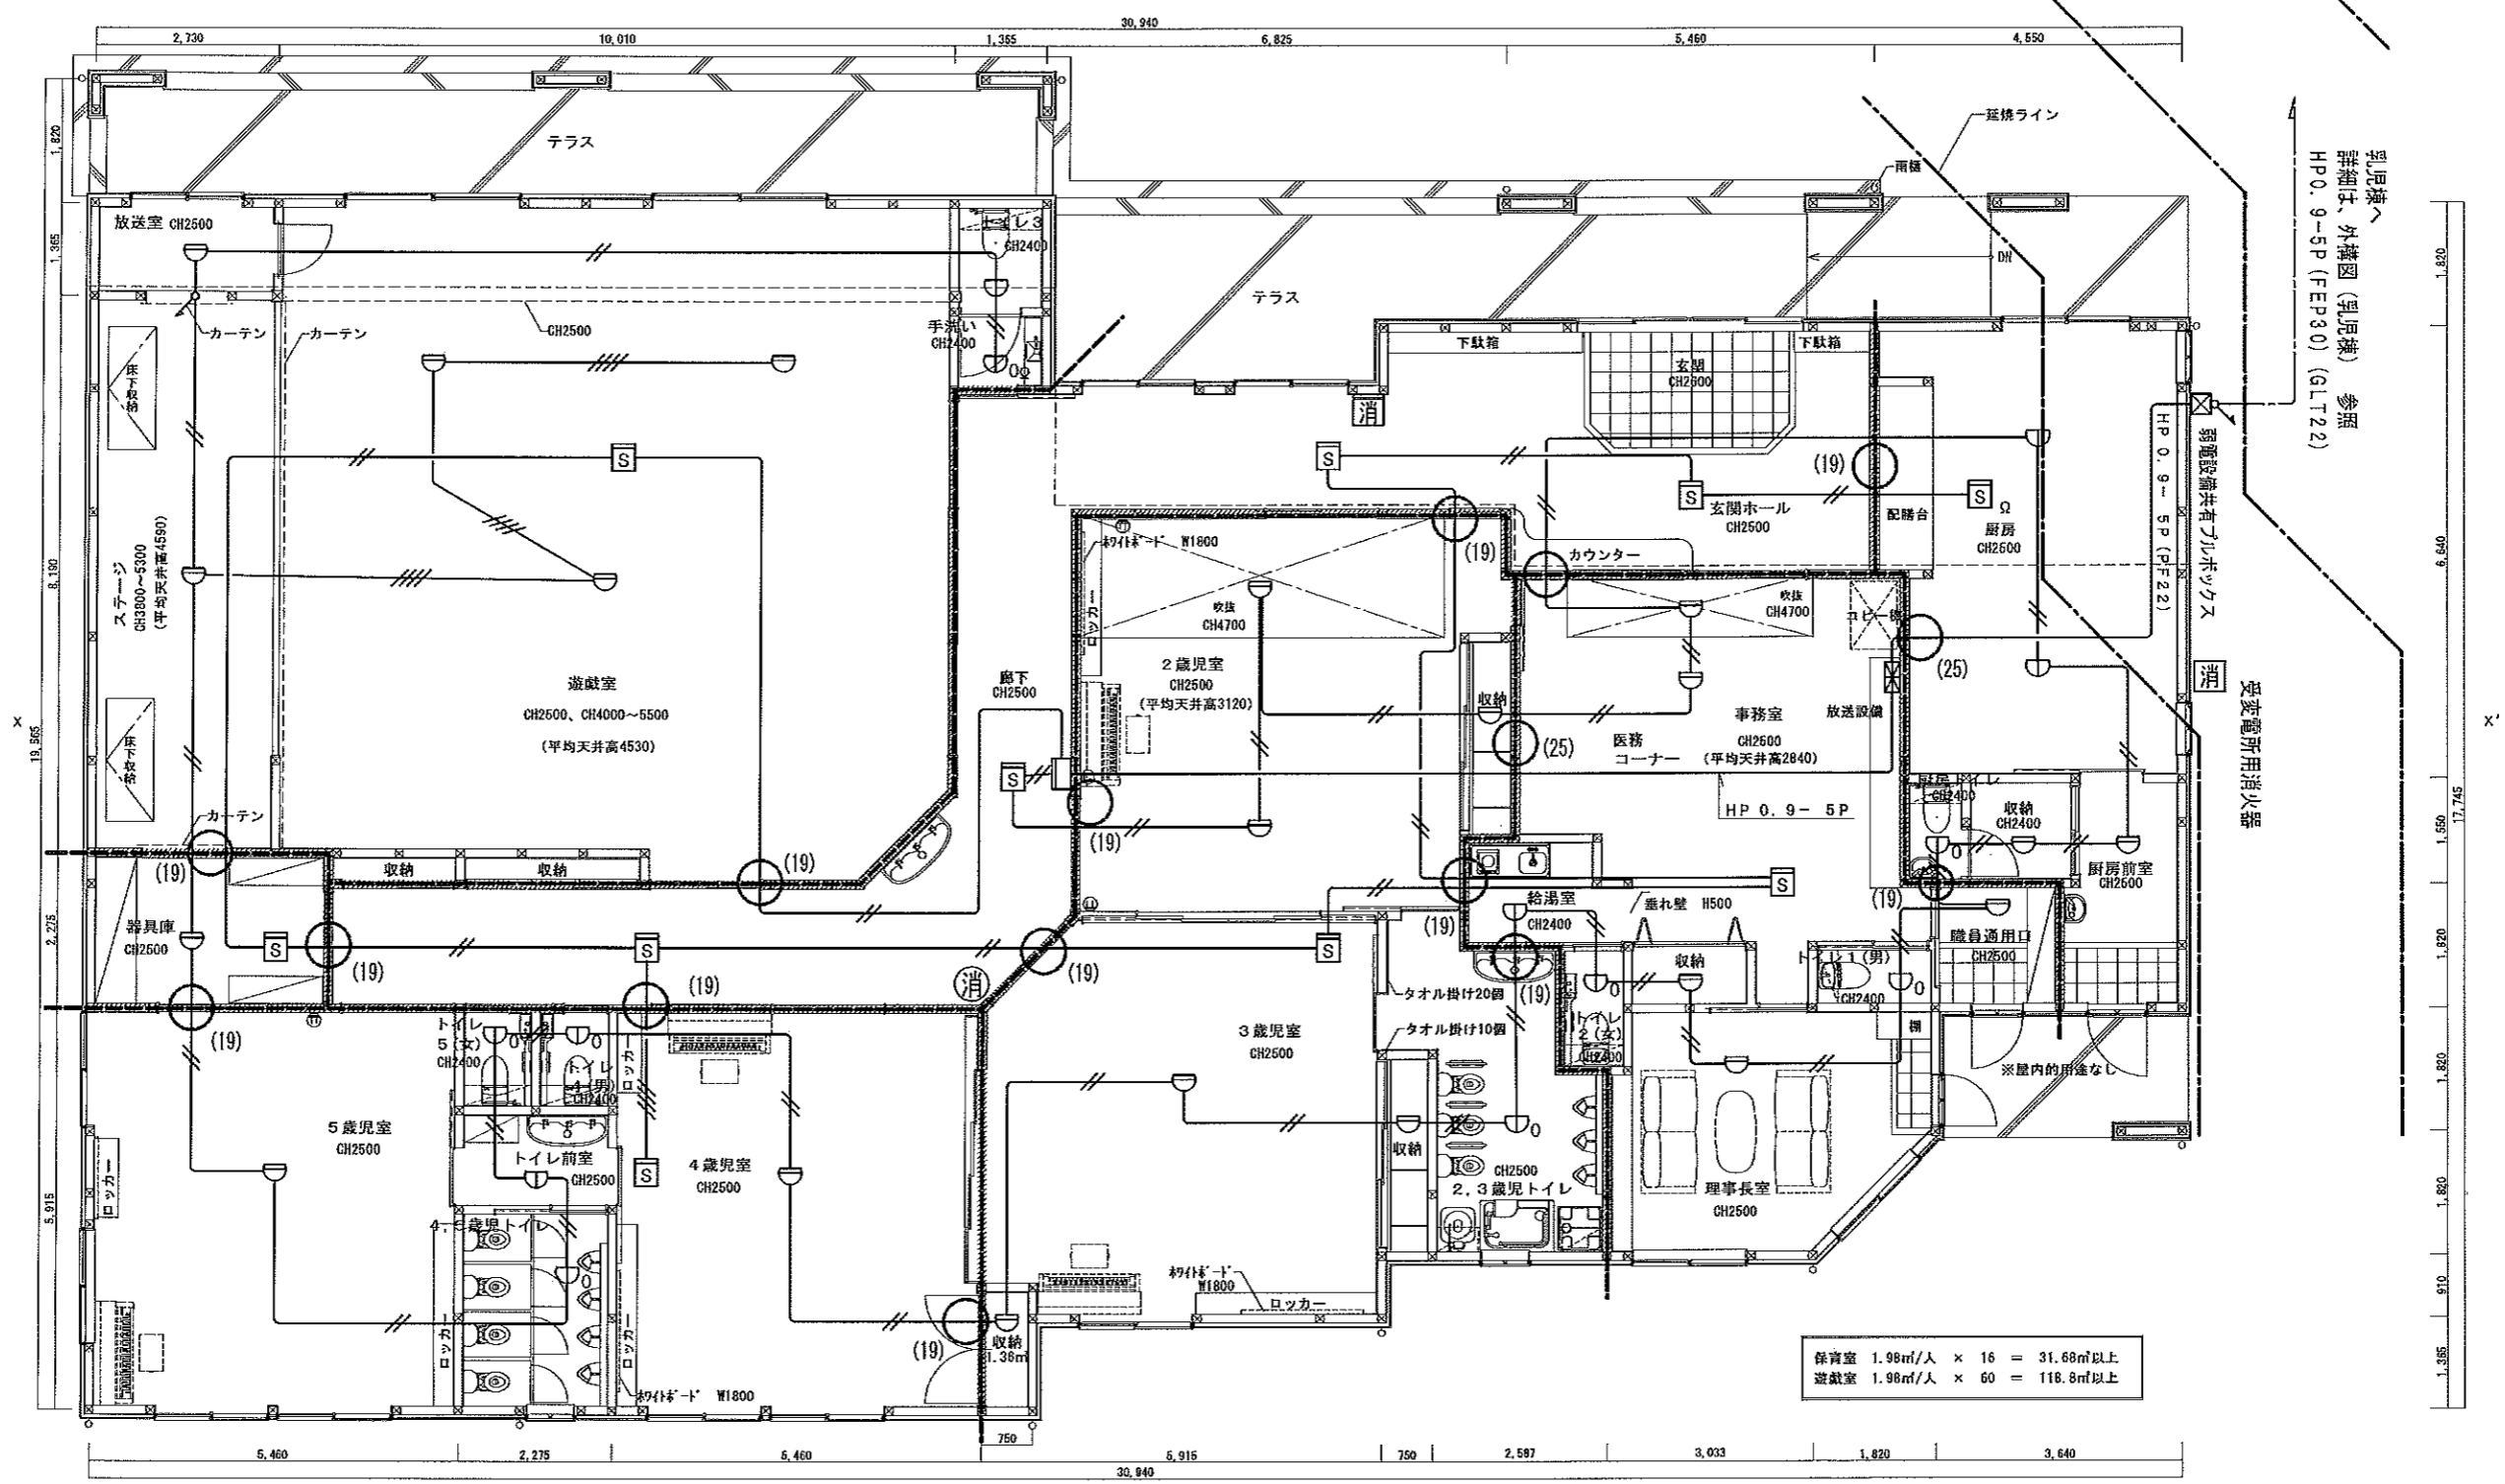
30,940
2,730 10,010 1,355 6,825 5,460 4,550

乳児棟へ
詳細は、外構図（乳児棟）参照
HP0.9-5P(FEP30)(GLT22)

延焼ライン
雨樋
テラス
テラス
DN
放送室 CH2500
トイレ3 CH2400
手洗い CH2400
カーテン
カーテン
CH2500
床下収納
ステージ CH3800～5300 (平均天井高4590)
遊戯室 CH2500、CH4000～5500 (平均天井高4530)
床下収納
カーテン
下駄箱
玄関 CH2800
下駄箱
消
弱電設備共有プルボックス
HP0.9-5P(PF22)
(19)
玄関ホール CH2500
配膳台
厨房 CH2600
ホワイトボード W1800
(19)
カウンター
吹抜 CH4700
吹抜 CH4700
ロッカー
2歳児室 CH2500 (平均天井高3120)
廊下 CH2500
コピー機
(25)
消
受変電所用消火器
収納
事務室 CH2600 (平均天井高2840)
放送設備
(25)
医務コーナー
HP0.9-5P
トイレ CH2400
収納 CH2400
(19)
(19)
収納
収納
(19)
(19)
器具庫 CH2500
(19)
(19)
(19)
給湯室 CH2400
垂れ壁 H500
(19)
職員通用口 CH2500
厨房前室 CH2500
トイレ1(男) CH2400
消
(19)
(19)
(19)
タオル掛け20個
タオル掛け10個
トイレ5(女) CH2400
トイレ4(男) CH2400
ロッカー
3歳児室 CH2500
トイレ2(女) CH2400
収納
棚
※屋内的用途なし
5歳児室 CH2500
トイレ前室 CH2500
4歳児室 CH2500
収納
CH2500
2,3歳児トイレ
理事長室 CH2500
ロッカー
4、5歳児トイレ
ロッカー
ホワイトボード W1800
ロッカー
ロッカー
(19)
収納 1.38㎡
ホワイトボード W1800
保育室 1.98㎡/人 × 16 = 31.68㎡以上
遊戯室 1.98㎡/人 × 60 = 118.8㎡以上
x
x'
19,565 1,820 1,365 8,190 2,275 5,915
1,820 6,640 17,745 1,550 1,820 1,820 1,820 910 1,365
5,460 2,275 5,460 750 5,915 750 2,597 3,033 1,820 3,640
30,940